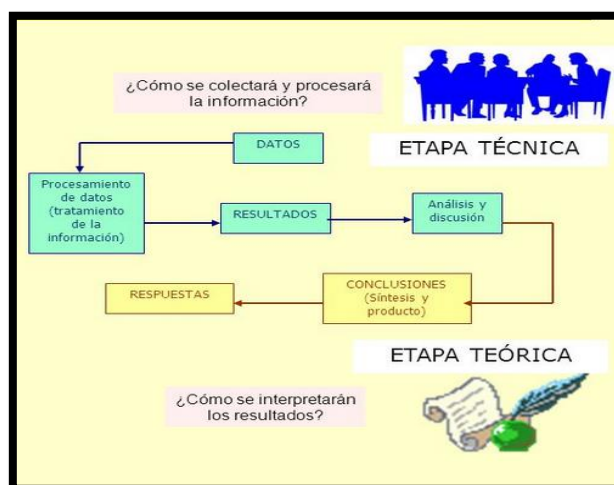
¿Cómo se colectará y procesará la información?

ETAPA TÉCNICA

DATOS

Procesamiento de datos (tratamiento de la información)

RESULTADOS

Análisis y discusión

CONCLUSIONES (Síntesis y producto)

RESPUESTAS

ETAPA TEÓRICA

¿Cómo se interpretarán los resultados?